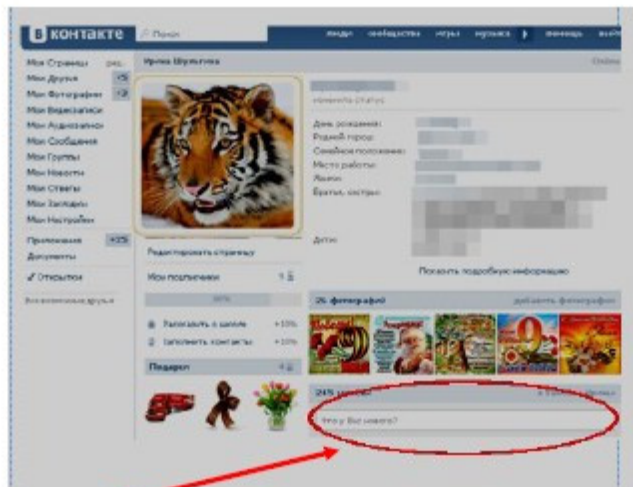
В контакте
Поиск
люди сообщества игры музыка помощь выйти
Мои Страницы ред.
Мои Друзья +5
Мои Фотографии +2
Мои Видеозаписи
Мои Аудиозаписи
Мои Сообщения
Мои Группы
Мои Новости
Мои Ответы
Мои Закладки
Мои Настройки
Приложения +15
Документы
✓ Открытки
Возможные друзья
Ирина Шульгина
Online
изменить статус
День рождения:
Родной город:
Семейное положение:
Место работы:
Языки:
Братья, сестры:
Дети:
Показать подробную информацию
Редактировать страницу
Мои подписчики
80%
Запомнить о школе +10%
Заполнить контакты +10%
Подарки
25 фотографий
добавить фотографии
245 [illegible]
Что у Вас нового?